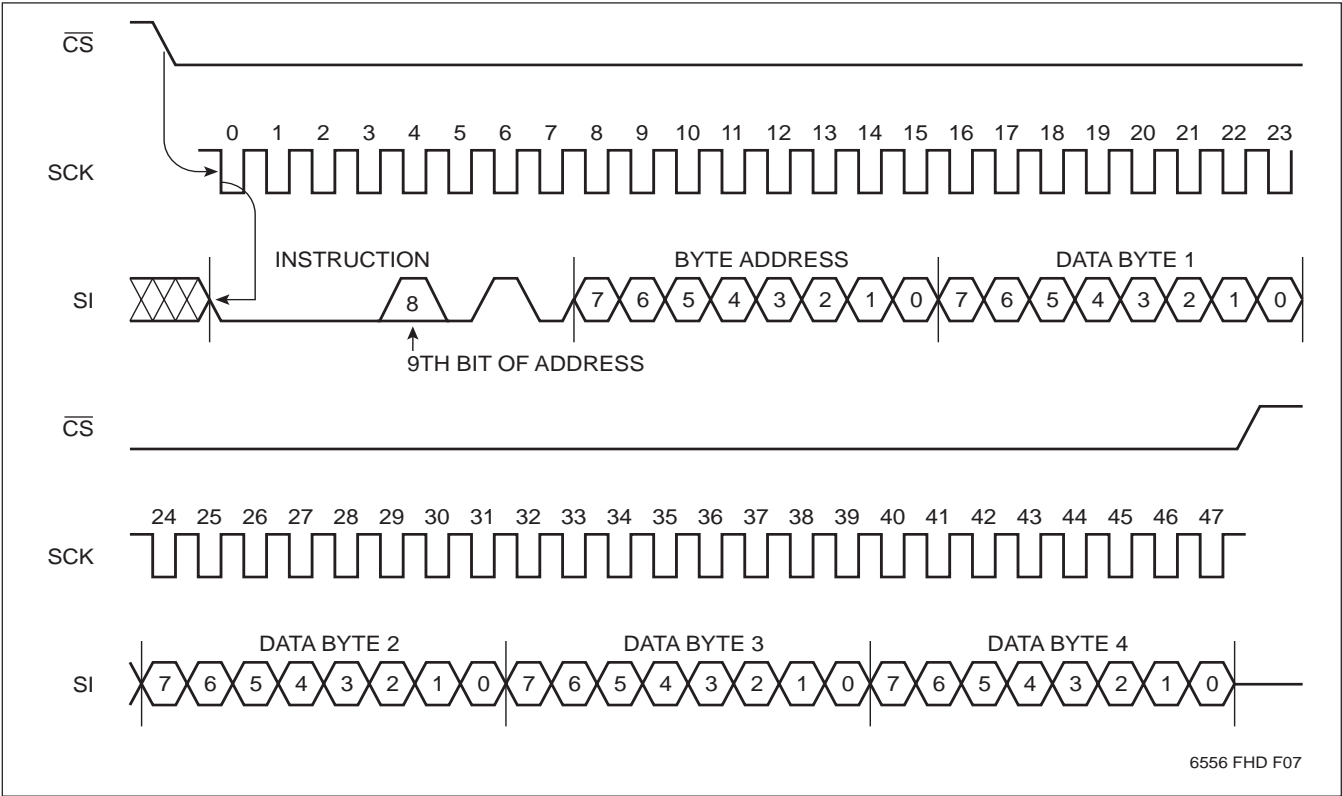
$\overline{CS}$

SCK

0 1 2 3 4 5 6 7 8 9 10 11 12 13 14 15 16 17 18 19 20 21 22 23

SI

INSTRUCTION

8

9TH BIT OF ADDRESS

BYTE ADDRESS

7 6 5 4 3 2 1 0

DATA BYTE 1

7 6 5 4 3 2 1 0

$\overline{CS}$

SCK

24 25 26 27 28 29 30 31 32 33 34 35 36 37 38 39 40 41 42 43 44 45 46 47

SI

DATA BYTE 2

7 6 5 4 3 2 1 0

DATA BYTE 3

7 6 5 4 3 2 1 0

DATA BYTE 4

7 6 5 4 3 2 1 0

6556 FHD F07